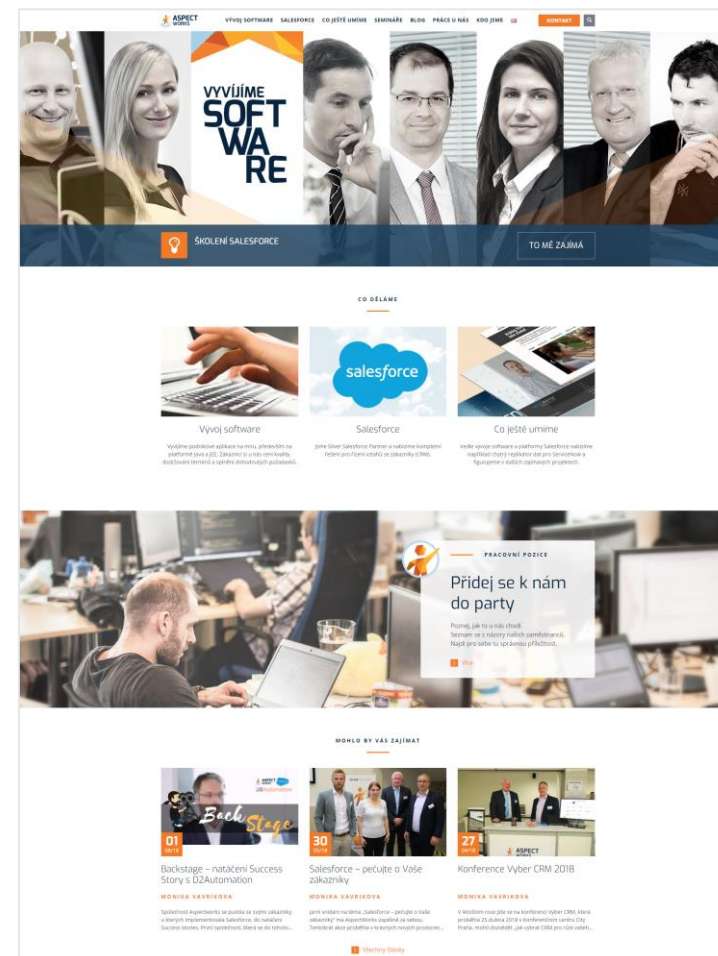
ASPECT WORKS

VÝVOJ SOFTWARE SALESFORCE CO JEŠTĚ UMÍME SEMINÁŘE BLOG PRÁCE U NÁS KDO JSME

KONTAKT

VYVÍJÍME SOFT WA RE

ŠKOLENÍ SALESFORCE

TO MĚ ZAJÍMÁ

CO DĚLÁME

Vývoj software

Vyvíjíme podnikové aplikace na míru, především na platformě Java a J2EE. Zákazníci si u nás cení kvality, dodržování termínů a splnění dohodnutých požadavků.

salesforce

Salesforce

Jsme Silver Salesforce Partner a nabízíme kompletní řešení pro řízení vztahů se zákazníky (CRM).

Co ještě umíme

Vedle vývoje software a platformy Salesforce nabízíme například chytrý replikátor dat pro Servicenow a figurujeme v dalších zajímavých projektech.

PRACOVNÍ POZICE

Přidej se k nám do party

Poznej, jak to u nás chodí. Seznam se s názory našich zaměstnanců. Najdi pro sebe tu správnou příležitost.

Více

MOHLO BY VÁS ZAJÍMAT

Back Stage

01 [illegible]

Backstage – natáčení Success Story s D2Automation

MONIKA VAVRIKOVA

Společnost AspectWorks se pustila se svými zákazníky, u kterých implementovala Salesforce, do natáčení Success stories. První společností, která se do tohoto...

30 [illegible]

Salesforce – pečujte o Vaše zákazníky

MONIKA VAVRIKOVA

Jarní seminář na téma „Salesforce – pečujte o Vaše zákazníky" má AspectWorks úspěšně za sebou. Tentokrát akce proběhla v krásných nových prostorení...

27 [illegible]

Konference Vyber CRM 2018

MONIKA VAVRIKOVA

V letošním roce jsme se na konferenci Vyber CRM, která proběhla 25 dubna 2018 v Konferenčním centru City Praha, mohli dozvědět „jak vybrat CRM pro růst vašeh...

Všechny články